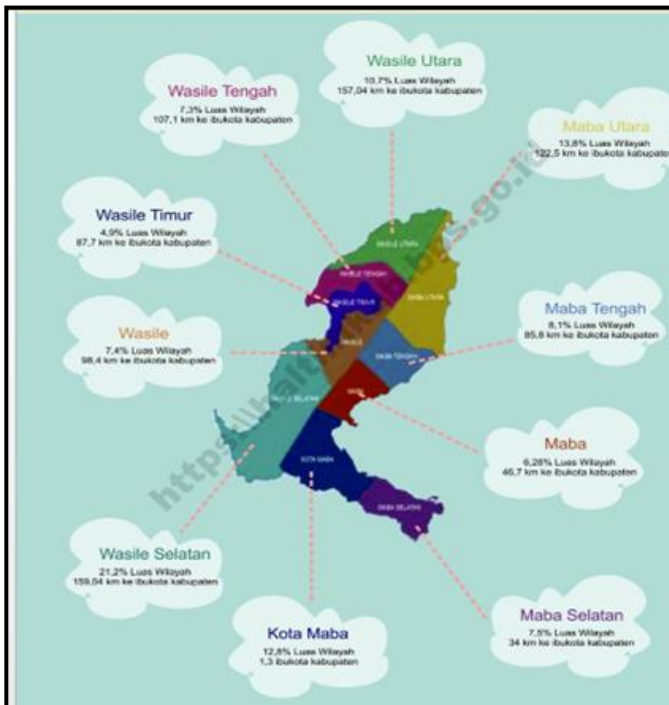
Wasile Utara
10,7% Luas Wilayah
157,04 km ke ibukota kabupaten

Wasile Tengah
7,3% Luas Wilayah
107,1 km ke ibukota kabupaten

Maba Utara
13,8% Luas Wilayah
122,5 km ke ibukota kabupaten

Wasile Timur
4,9% Luas Wilayah
87,7 km ke ibukota kabupaten

Maba Tengah
8,1% Luas Wilayah
85,8 km ke ibukota kabupaten

Wasile
7,4% Luas Wilayah
98,4 km ke ibukota kabupaten

Maba
6,28% Luas Wilayah
46,7 km ke ibukota kabupaten

Wasile Selatan
21,2% Luas Wilayah
159,04 km ke ibukota kabupaten

Kota Maba
12,8% Luas Wilayah
1,3 ibukota kabupaten

Maba Selatan
7,5% Luas Wilayah
34 km ke ibukota kabupaten

WASILE UTARA
WASILE TENGAH
MABA UTARA
WASILE TIMUR
WASILE
MABA TENGAH
WASILE SELATAN
MABA
KOTA MABA
MABA SELATAN

https://haltimkab.bps.go.id